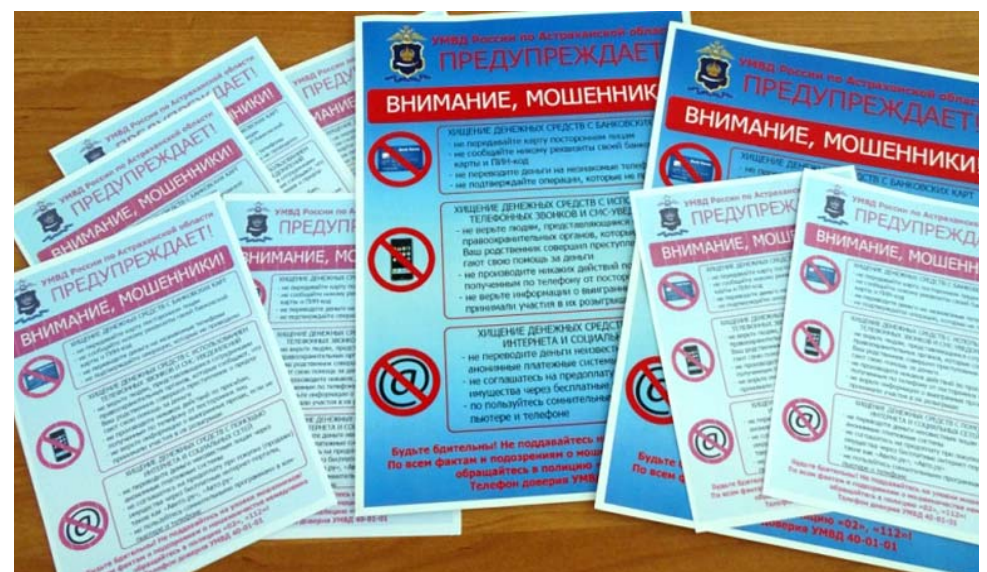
УМВД России по Астраханской области
ПРЕДУПРЕЖДАЕТ!
ВНИМАНИЕ, МОШЕННИКИ!

ХИЩЕНИЕ ДЕНЕЖНЫХ СРЕДСТВ С БАНКОВСКИХ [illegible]
- не передавайте карту посторонним людям
- не сообщайте никому реквизиты своей банков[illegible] карты и ПИН-код
- не переводите деньги на незнакомые телеф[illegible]
- не подтверждайте операции, которые не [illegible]

ХИЩЕНИЕ ДЕНЕЖНЫХ СРЕДСТВ С ИСПО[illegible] ТЕЛЕФОННЫХ ЗВОНКОВ И СМС-УВЕ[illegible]
- не верьте людям, представляющимся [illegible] правоохранительных органов, которы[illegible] Ваш родственник совершил преступл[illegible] гают свою помощь за деньги
- не производите никаких действий по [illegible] полученным по телефону от посторо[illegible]
- не верьте информации о выигрыш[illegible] принимали участия в их розыгрыш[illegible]

ХИЩЕНИЕ ДЕНЕЖНЫХ СРЕДСТВ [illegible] ИНТЕРНЕТА И СОЦИАЛЬ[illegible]
- не переводите деньги неизвест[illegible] анонимные платежные систем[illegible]
- не соглашайтесь на предоплат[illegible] имущества через бесплатные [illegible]
- по пользуйтесь сомнительн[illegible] пьютере и телефоне

Будьте бдительны! Не поддавайтесь н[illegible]
По всем фактам и подозрениям о мош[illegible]
обращайтесь в полицию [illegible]
Телефон доверия УМВД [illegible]

УМВД России по Астраханской облас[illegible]
ПРЕДУПРЕЖДАЕТ!
ВНИМАНИЕ, МОШЕННИКИ!
ХИЩЕНИЕ ДЕНЕЖНЫХ СРЕДСТВ С БАНКОВСКИХ КАРТ

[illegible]ицию «02», «112»!
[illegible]оверия УМВД 40-01-01